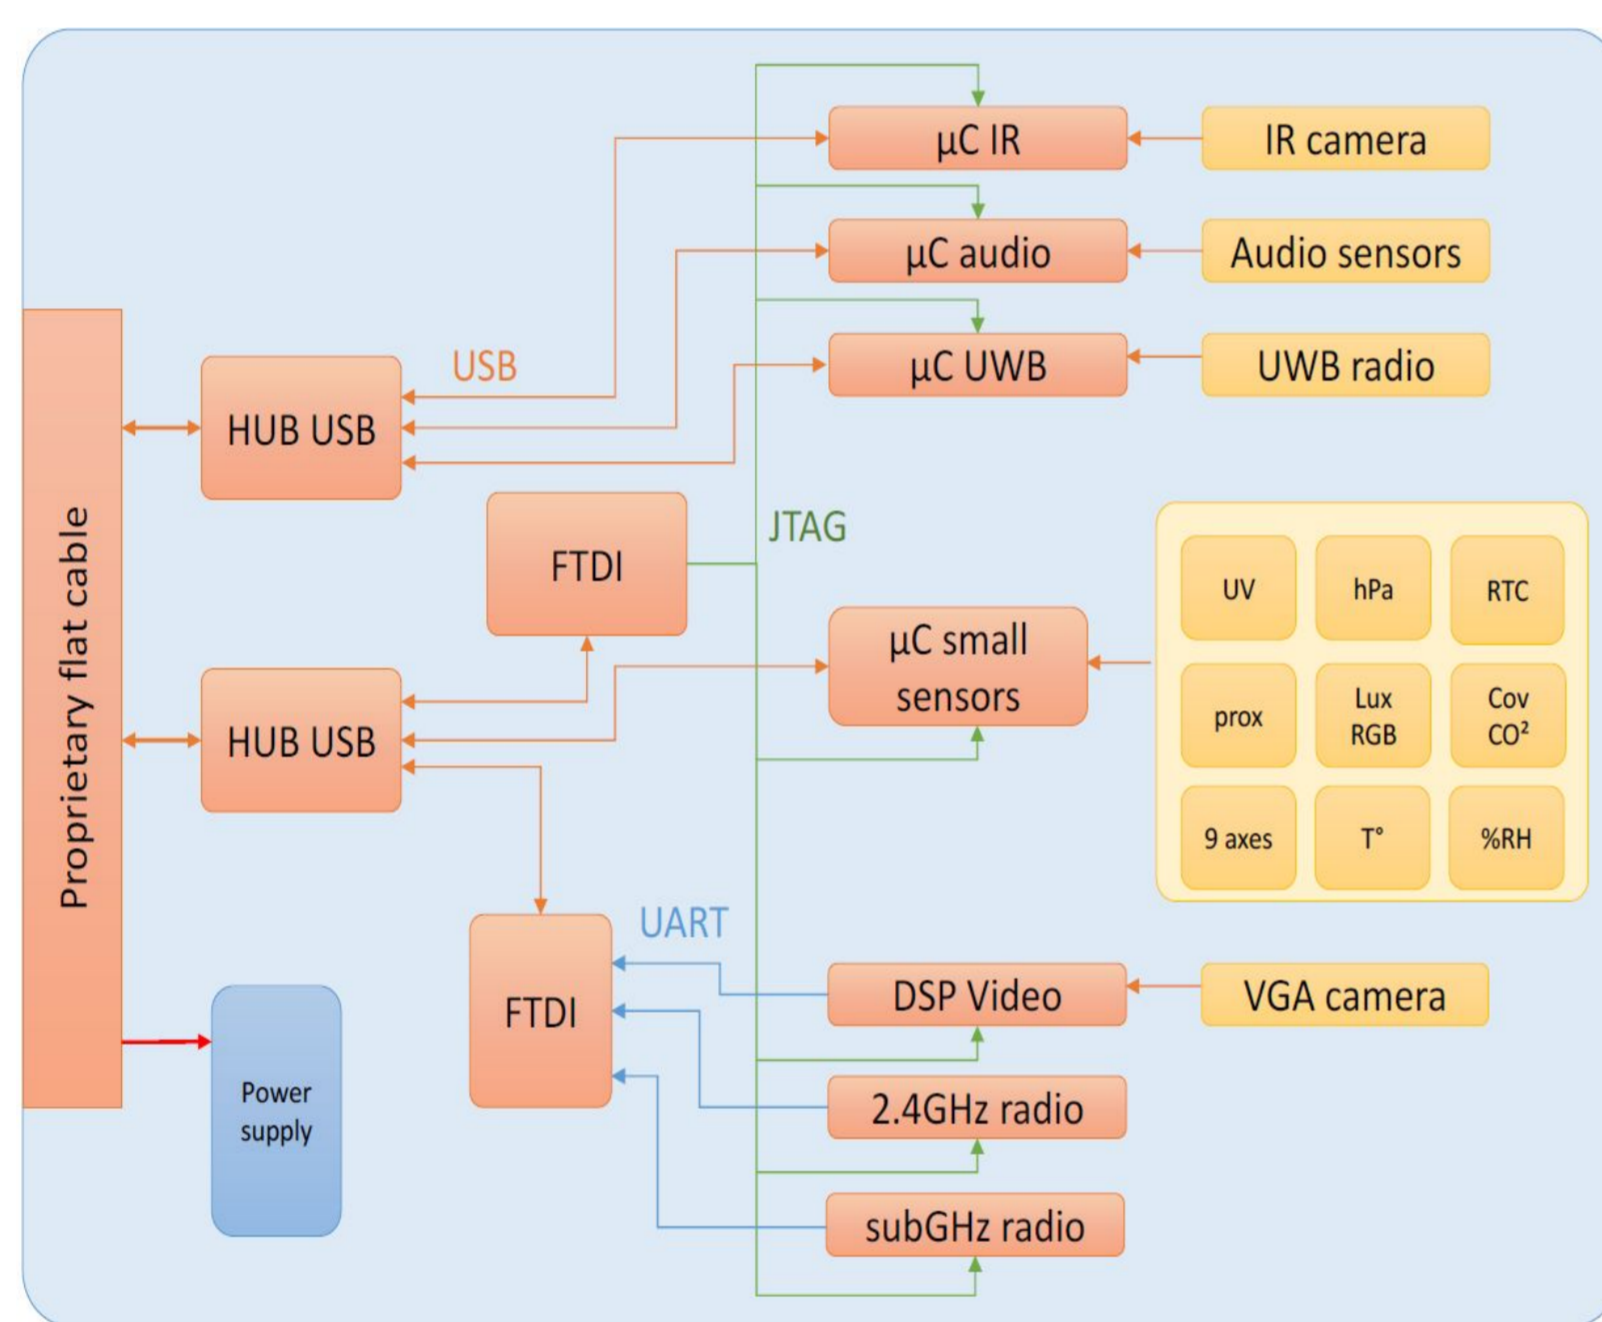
µC IR

IR camera

µC audio

Audio sensors

µC UWB

UWB radio

USB

HUB USB

Proprietary flat cable

FTDI

JTAG

UV

hPa

RTC

µC small sensors

prox

Lux RGB

Cov $CO^2$

9 axes

T°

%RH

HUB USB

FTDI

UART

DSP Video

VGA camera

Power supply

2.4GHz radio

subGHz radio